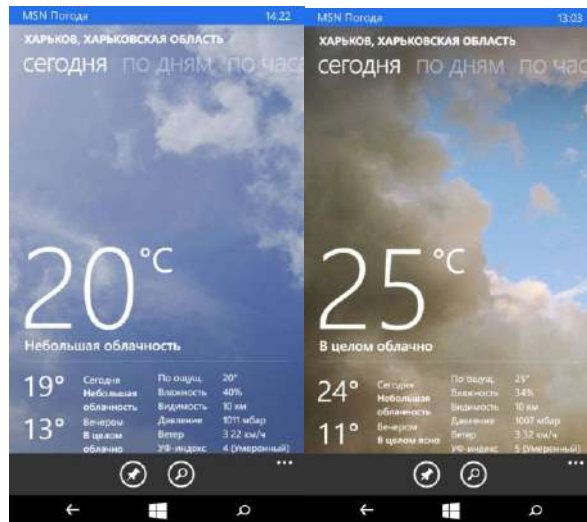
MSN Погода 14:22

ХАРЬКОВ, ХАРЬКОВСКАЯ ОБЛАСТЬ

сегодня по дням по часа

20°C

Небольшая облачность

19° Сегодня Небольшая облачность

13° Вечером В целом облачно

По ощущ. 20°
Влажность 40%
Видимость 10 км
Давление 1011 мбар
Ветер 3.22 км/ч
УФ-индекс 4 (Умеренный)

...

MSN Погода 13:03

ХАРЬКОВ, ХАРЬКОВСКАЯ ОБЛАСТЬ

сегодня по дням по часа

25°C

В целом облачно

24° Сегодня Небольшая облачность

11° Вечером В целом ясно

По ощущ. 25°
Влажность 34%
Видимость 10 км
Давление 1007 мбар
Ветер 3.52 км/ч
УФ-индекс 5 (Умеренный)

...